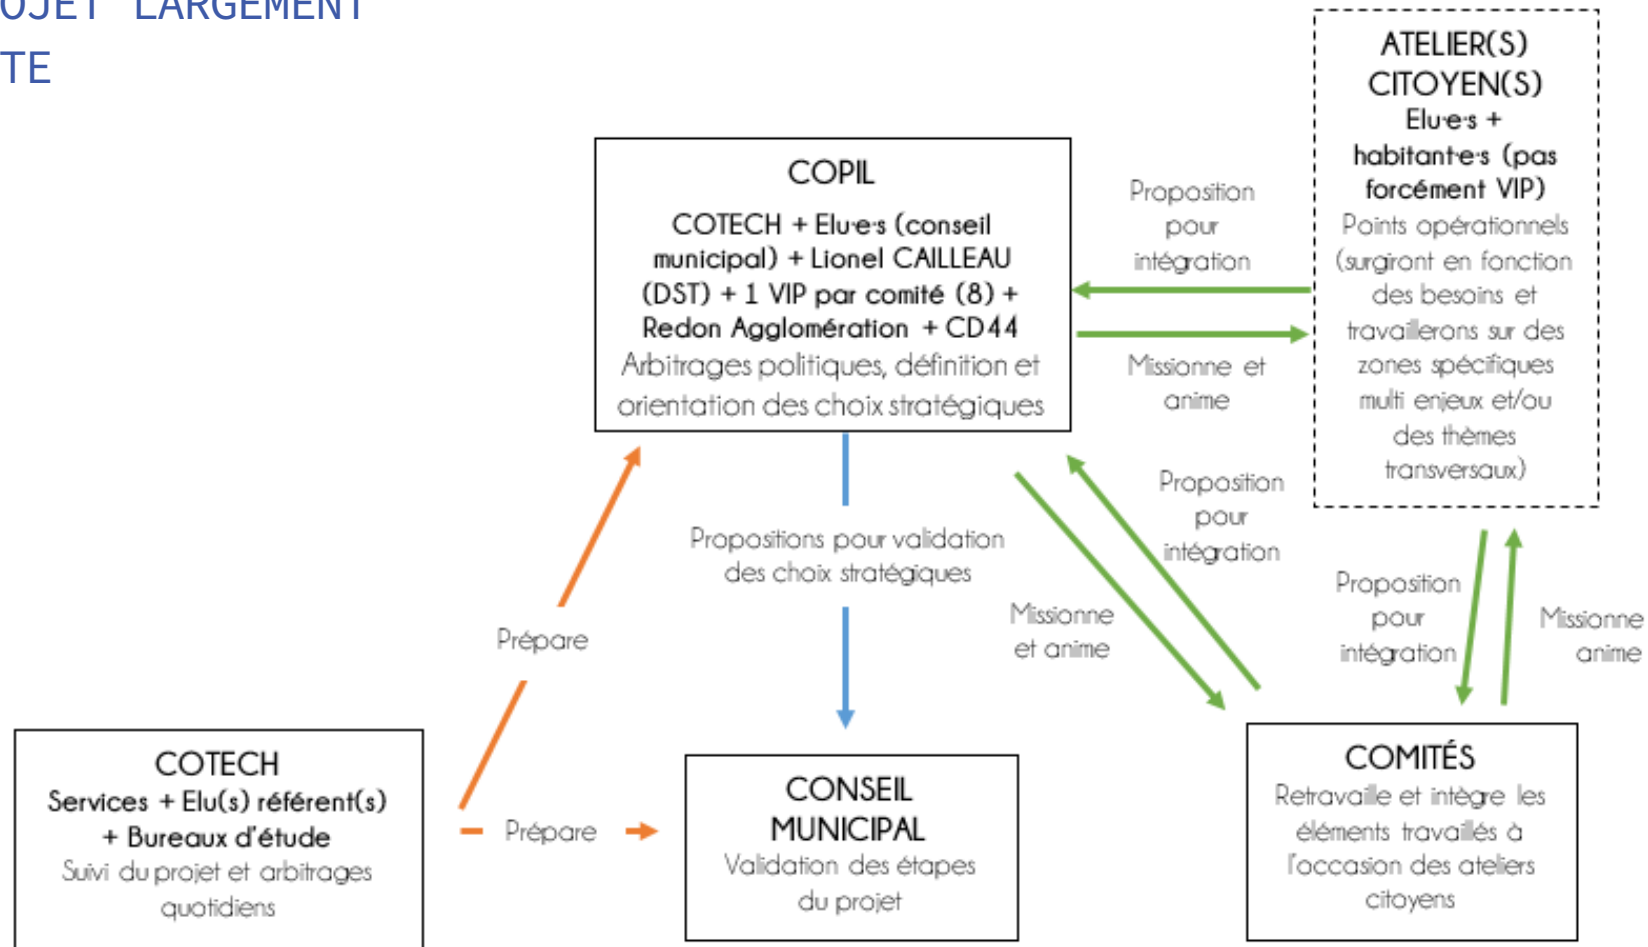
OJET LARGEMENT
TE

ATELIER(S) CITOYEN(S)
Elu·e·s + habitant·e·s (pas forcément VIP)
Points opérationnels (surgiront en fonction des besoins et travaillerons sur des zones spécifiques multi enjeux et/ou des thèmes transversaux)

COPIL
COTECH + Elu·e·s (conseil municipal) + Lionel CAILLEAU (DST) + 1 VIP par comité (8) + Redon Agglomération + CD44
Arbitrages politiques, définition et orientation des choix stratégiques

Proposition pour intégration

Missionne et anime

Proposition pour intégration

Missionne et anime

Propositions pour validation des choix stratégiques

Prépare

Proposition pour intégration

Missionne anime

COTECH
Services + Elu(s) référent(s) + Bureaux d'étude
Suivi du projet et arbitrages quotidiens

Prépare

CONSEIL MUNICIPAL
Validation des étapes du projet

COMITÉS
Retravaille et intègre les éléments travaillés à l'occasion des ateliers citoyens